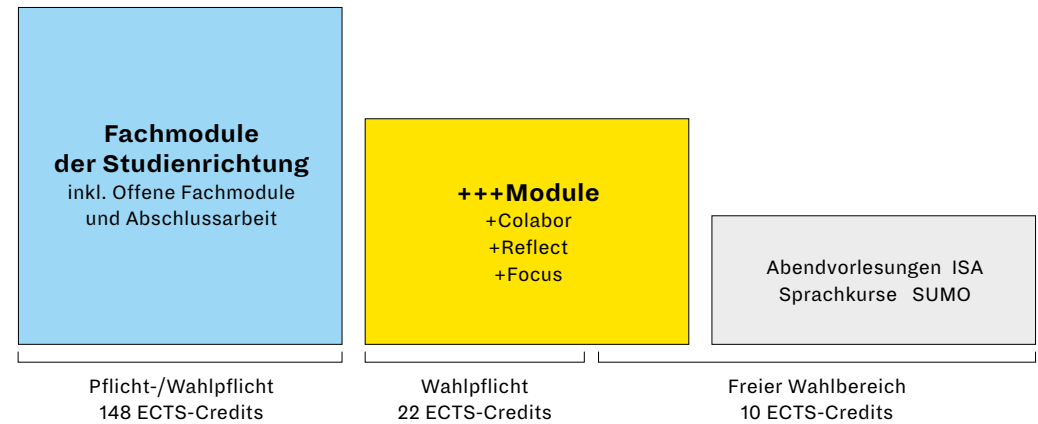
**Fachmodule der Studienrichtung**
inkl. Offene Fachmodule und Abschlussarbeit

**+++Module**
+Colabor
+Reflect
+Focus

Abendvorlesungen ISA
Sprachkurse SUMO

Pflicht-/Wahlpflicht
148 ECTS-Credits

Wahlpflicht
22 ECTS-Credits

Freier Wahlbereich
10 ECTS-Credits